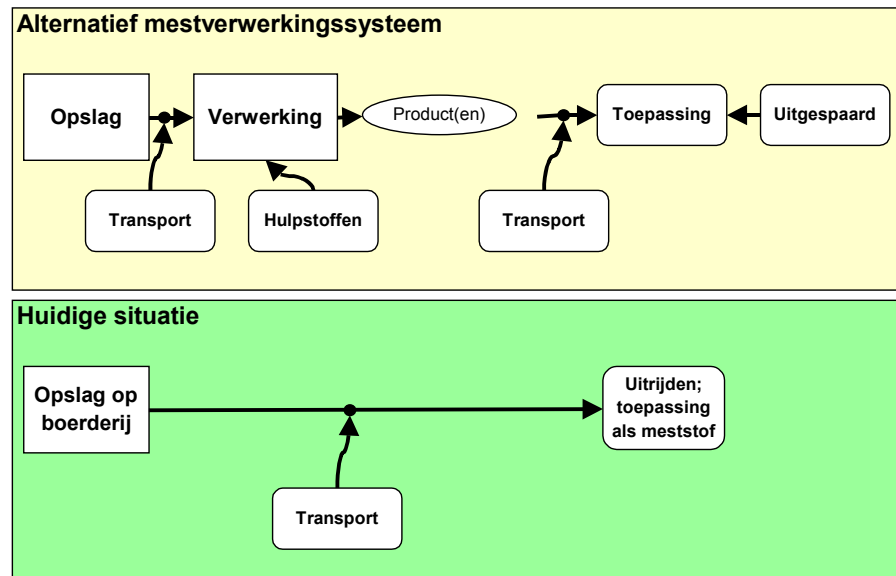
Alternatief mestverwerkingssysteem

Opslag

Verwerking

Product(en)

Toepassing

Uitgespaard

Transport

Hulpstoffen

Transport

Huidige situatie

Opslag op boerderij

Uitrijden; toepassing als meststof

Transport